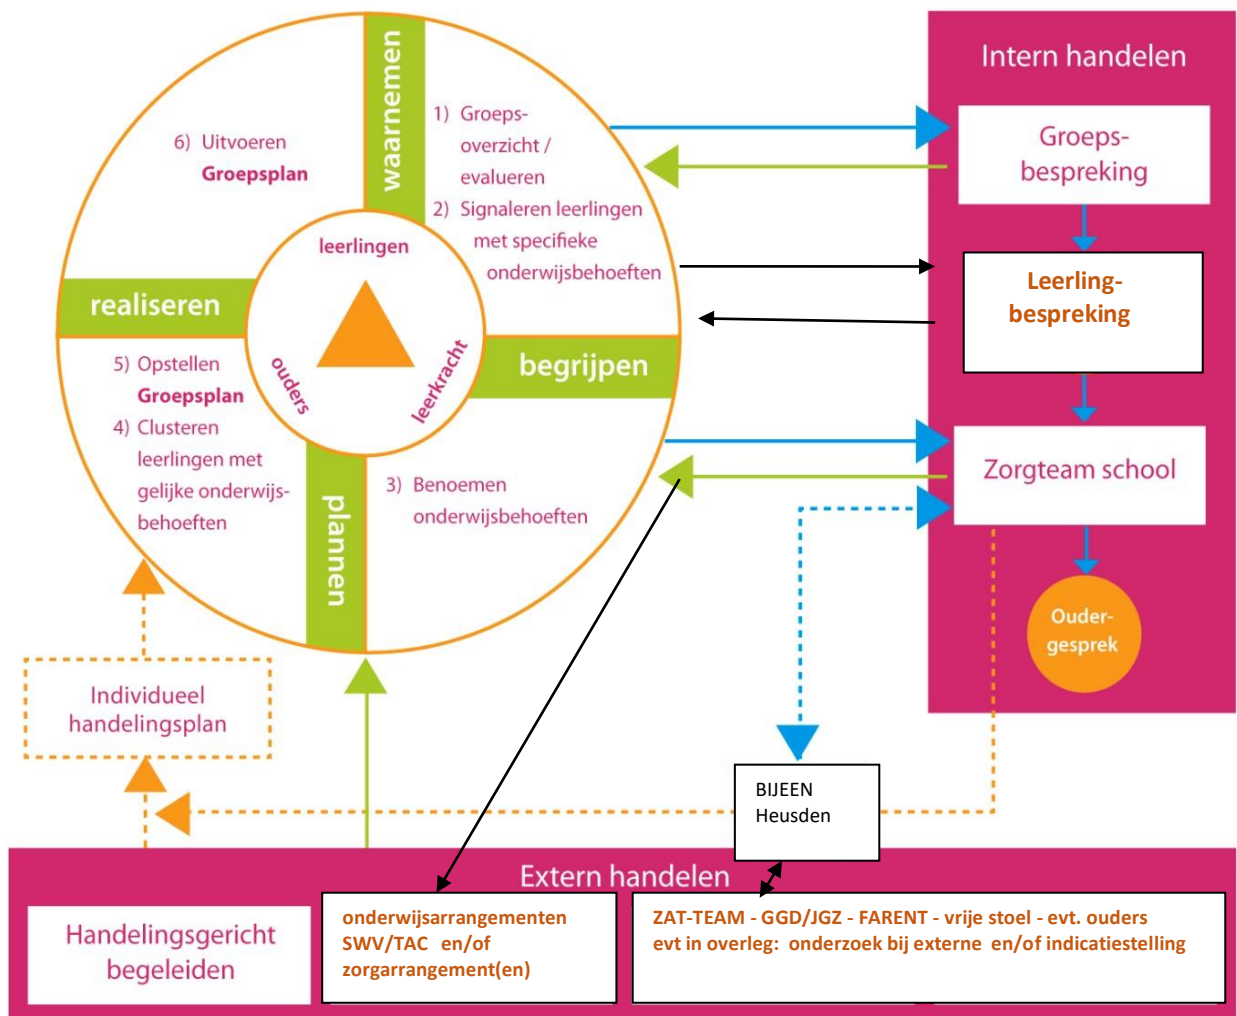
waarnemen

6) Uitvoeren
Groepsplan

1) Groepsoverzicht / evalueren
2) Signaleren leerlingen met specifieke onderwijsbehoeften

leerlingen

realiseren

ouders

leerkracht

begrijpen

5) Opstellen
Groepsplan
4) Clusteren leerlingen met gelijke onderwijsbehoeften

3) Benoemen onderwijsbehoeften

plannen

Intern handelen

Groepsbespreking

Leerlingbespreking

Zorgteam school

Oudergesprek

Individueel handelingsplan

BIJEEN
Heusden

Extern handelen

Handelingsgericht begeleiden

onderwijsarrangementen SWV/TAC en/of zorgarrangement(en)

ZAT-TEAM - GGD/JGZ - FARENT - vrije stoel - evt. ouders
evt in overleg: onderzoek bij externe en/of indicatiestelling